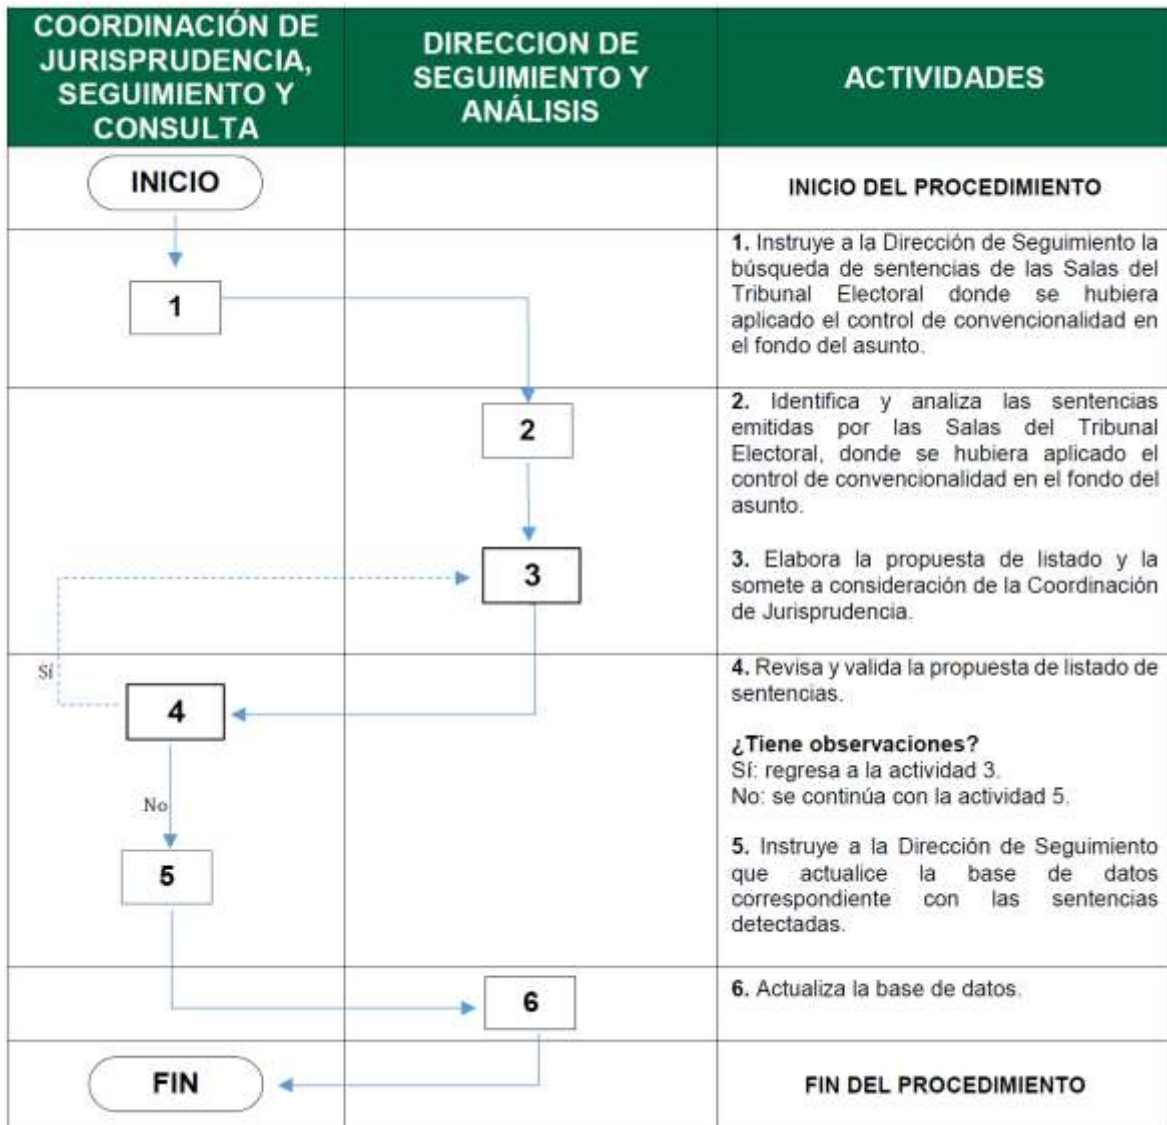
| COORDINACIÓN DE JURISPRUDENCIA, SEGUIMIENTO Y CONSULTA | DIRECCION DE SEGUIMIENTO Y ANÁLISIS | ACTIVIDADES |
|---|---|---|
| INICIO | | INICIO DEL PROCEDIMIENTO |
| 1 | | **1.** Instruye a la Dirección de Seguimiento la búsqueda de sentencias de las Salas del Tribunal Electoral donde se hubiera aplicado el control de convencionalidad en el fondo del asunto. |
| | 2<br>3 | **2.** Identifica y analiza las sentencias emitidas por las Salas del Tribunal Electoral, donde se hubiera aplicado el control de convencionalidad en el fondo del asunto.<br><br>**3.** Elabora la propuesta de listado y la somete a consideración de la Coordinación de Jurisprudencia. |
| Sí<br>4<br>No<br>5 | | **4.** Revisa y valida la propuesta de listado de sentencias.<br><br>**¿Tiene observaciones?**<br>Sí: regresa a la actividad 3.<br>No: se continúa con la actividad 5.<br><br>**5.** Instruye a la Dirección de Seguimiento que actualice la base de datos correspondiente con las sentencias detectadas. |
| | 6 | **6.** Actualiza la base de datos. |
| FIN | | FIN DEL PROCEDIMIENTO |